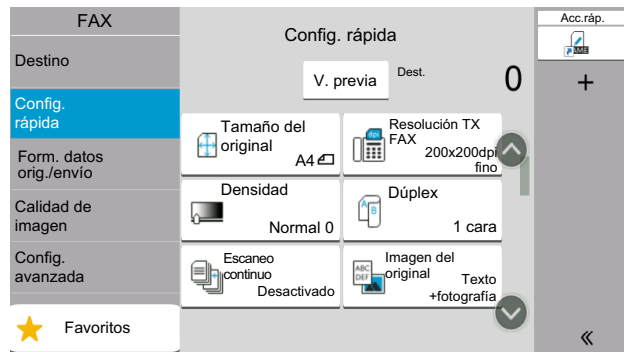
FAX

Destino

Config. rápida

Form. datos orig./envío

Calidad de imagen

Config. avanzada

Favoritos

Config. rápida

V. previa

Dest.

0

Tamaño del original
A4

Resolución TX FAX
200x200dpi fino

Densidad
Normal 0

Dúplex
1 cara

Escaneo continuo
Desactivado

Imagen del original
Texto +fotografía

Acc.ráp.

+

«